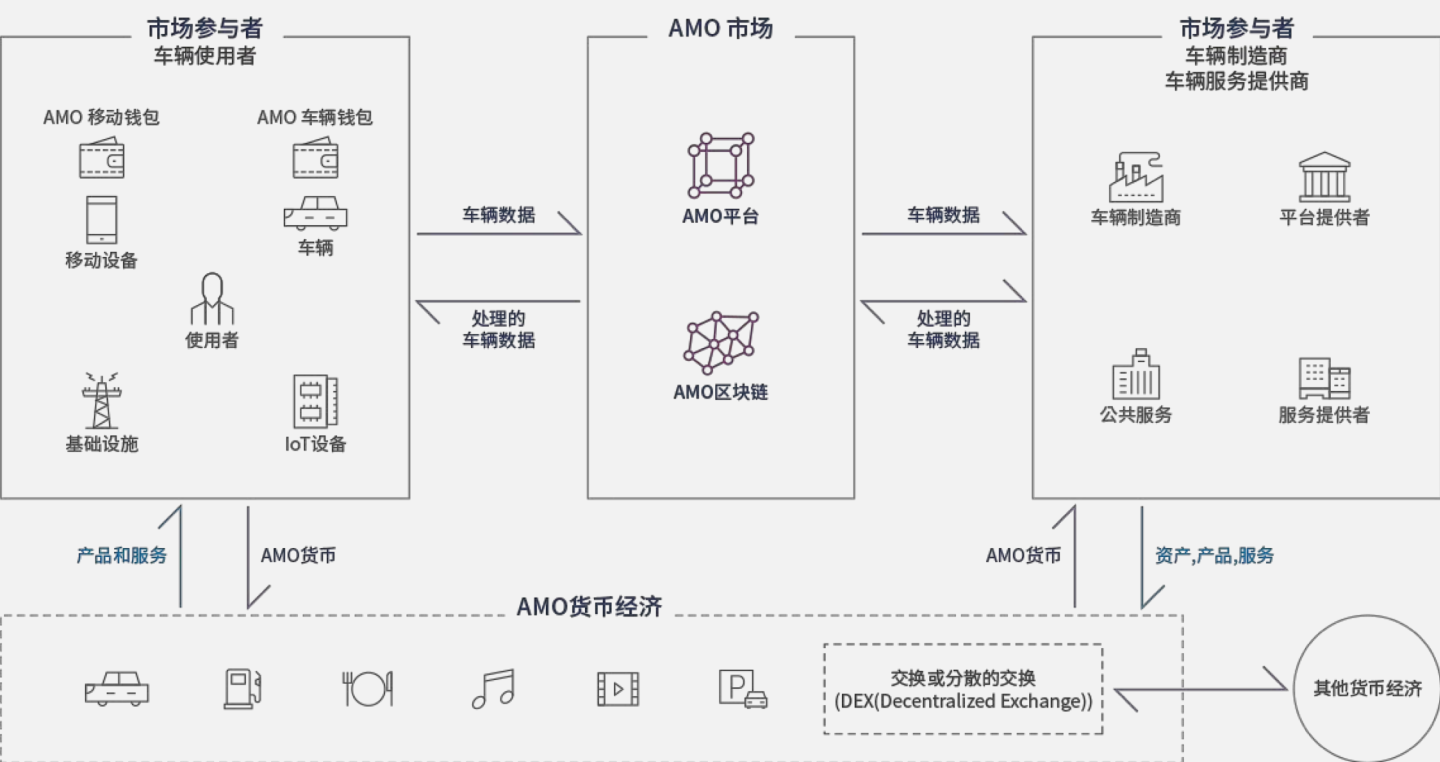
市场参与者
车辆使用者

AMO 移动钱包

AMO 车辆钱包

移动设备

车辆

使用者

基础设施

IoT设备

AMO 市场

AMO平台

AMO区块链

市场参与者
车辆制造商
车辆服务提供商

车辆制造商

平台提供者

公共服务

服务提供者

车辆数据

处理的
车辆数据

车辆数据

处理的
车辆数据

产品和服务

AMO货币

AMO货币

资产,产品,服务

AMO货币经济

交换或分散的交换
(DEX(Decentralized Exchange))

其他货币经济